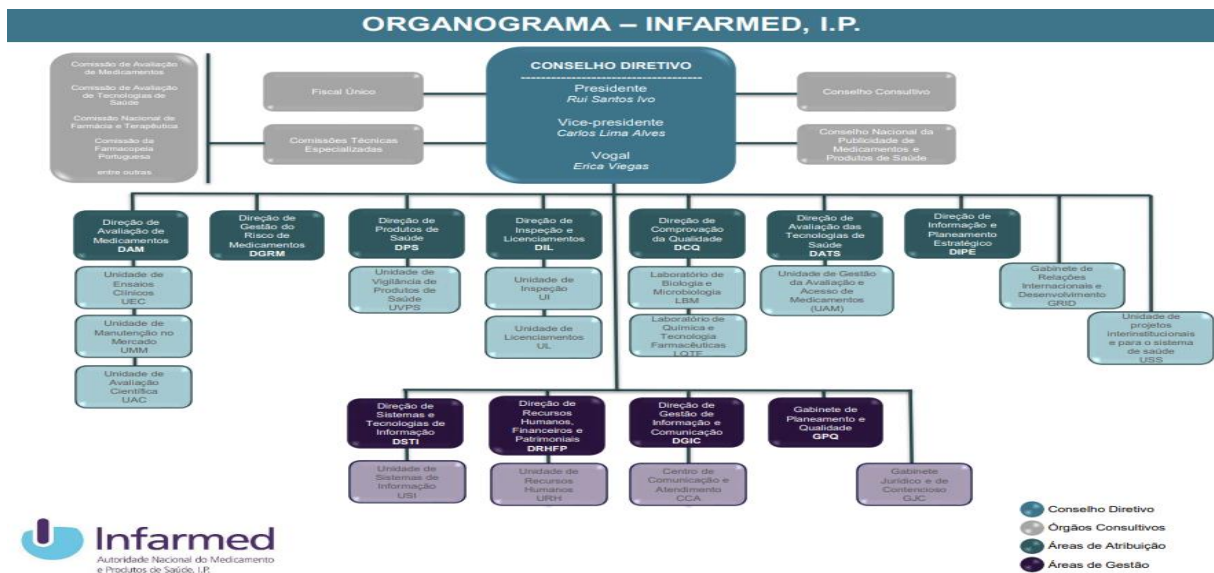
ORGANOGRAMA – INFARMED, I.P.

Comissão de Avaliação de Medicamentos

Comissão de Avaliação de Tecnologias de Saúde

Comissão Nacional de Farmácia e Terapêutica

Comissão da Farmacopeia Portuguesa

entre outras

Fiscal Único

Comissões Técnicas Especializadas

CONSELHO DIRETIVO

Presidente
Rui Santos Ivo

Vice-presidente
Carlos Lima Alves

Vogal
Erica Viegas

Conselho Consultivo

Conselho Nacional da Publicidade de Medicamentos e Produtos de Saúde

Direção de Avaliação de Medicamentos
DAM

Unidade de Ensaios Clínicos
UEC

Unidade de Manutenção no Mercado
UMM

Unidade de Avaliação Científica
UAC

Direção de Gestão do Risco de Medicamentos
DGRM

Direção de Produtos de Saúde
DPS

Unidade de Vigilância de Produtos de Saúde
UVPS

Direção de Inspeção e Licenciamentos
DIL

Unidade de Inspeção
UI

Unidade de Licenciamentos
UL

Direção de Comprovação da Qualidade
DCQ

Laboratório de Biologia e Microbiologia
LBM

Laboratório de Química e Tecnologia Farmacêuticas
LQTF

Direção de Avaliação das Tecnologias de Saúde
DATS

Unidade de Gestão da Avaliação e Acesso de Medicamentos
(UAM)

Direção de Informação e Planeamento Estratégico
DIPE

Gabinete de Relações Internacionais e Desenvolvimento
GRID

Unidade de projetos interinstitucionais e para o sistema de saúde
USS

Direção de Sistemas e Tecnologias de Informação
DSTI

Unidade de Sistemas de Informação
USI

Direção de Recursos Humanos, Financeiros e Patrimoniais
DRHFP

Unidade de Recursos Humanos
URH

Direção de Gestão de Informação e Comunicação
DGIC

Centro de Comunicação e Atendimento
CCA

Gabinete de Planeamento e Qualidade
GPQ

Gabinete Jurídico e de Contencioso
GJC

Infarmed
Autoridade Nacional do Medicamento e Produtos de Saúde, I.P.

Conselho Diretivo
Órgãos Consultivos
Áreas de Atribuição
Áreas de Gestão